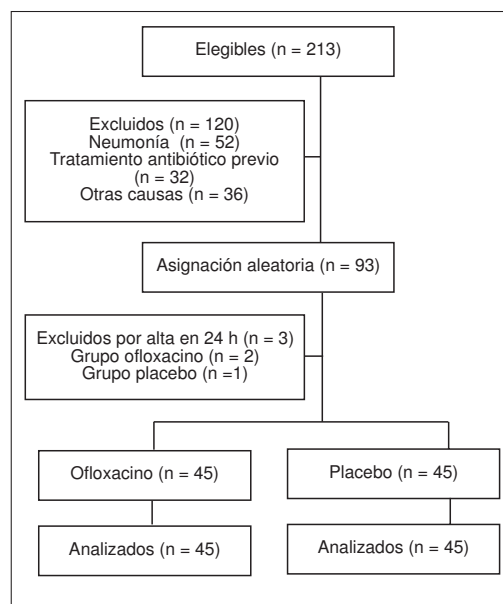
Elegibles (n = 213)

Excluidos (n = 120)
Neumonía (n = 52)
Tratamiento antibiótico previo (n = 32)
Otras causas (n = 36)

Asignación aleatoria (n = 93)

Excluidos por alta en 24 h (n = 3)
Grupo ofloxacino (n = 2)
Grupo placebo (n =1)

Ofloxacino (n = 45)

Placebo (n = 45)

Analizados (n = 45)

Analizados (n = 45)